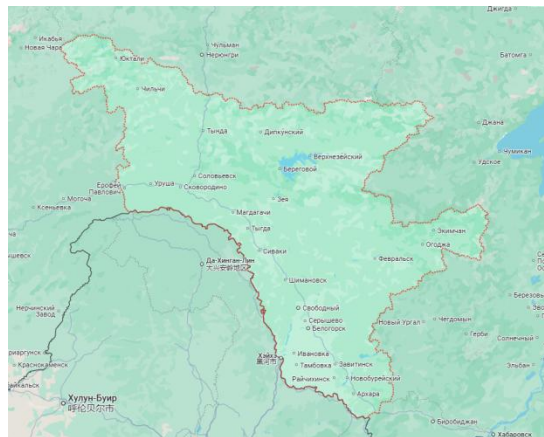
Джигда
Икабья
Новая Чара
Чульман
Нерюнгри
Юктали
Батомга
Чильчи
Тында
Дипкунский
Джана
Верхнезейский
Береговой
Чумикан
Удское
Ерофей Павлович
Уруша
Соловьевск
Сковородино
Могоча
Ксеньевка
Зея
Магдагачи
Экимчан
Тыгда
Огоджа
Сиваки
Да-Хинган-Лин
大兴安岭地区
Февральск
Шимановск
Нерчинский Завод
Свободный
Серышево
Белогорск
Новый Ургал
Чегдомын
Березовый
Герби
Солнечный
Хэйхэ
黑河市
Ивановка
Тамбовка
Завитинск
Райчихинск
Новобурейский
Архара
Эльбан
Приаргунск
Краснокаменск
Хулун-Буир
呼伦贝尔市
Биробиджан
Хабаровск